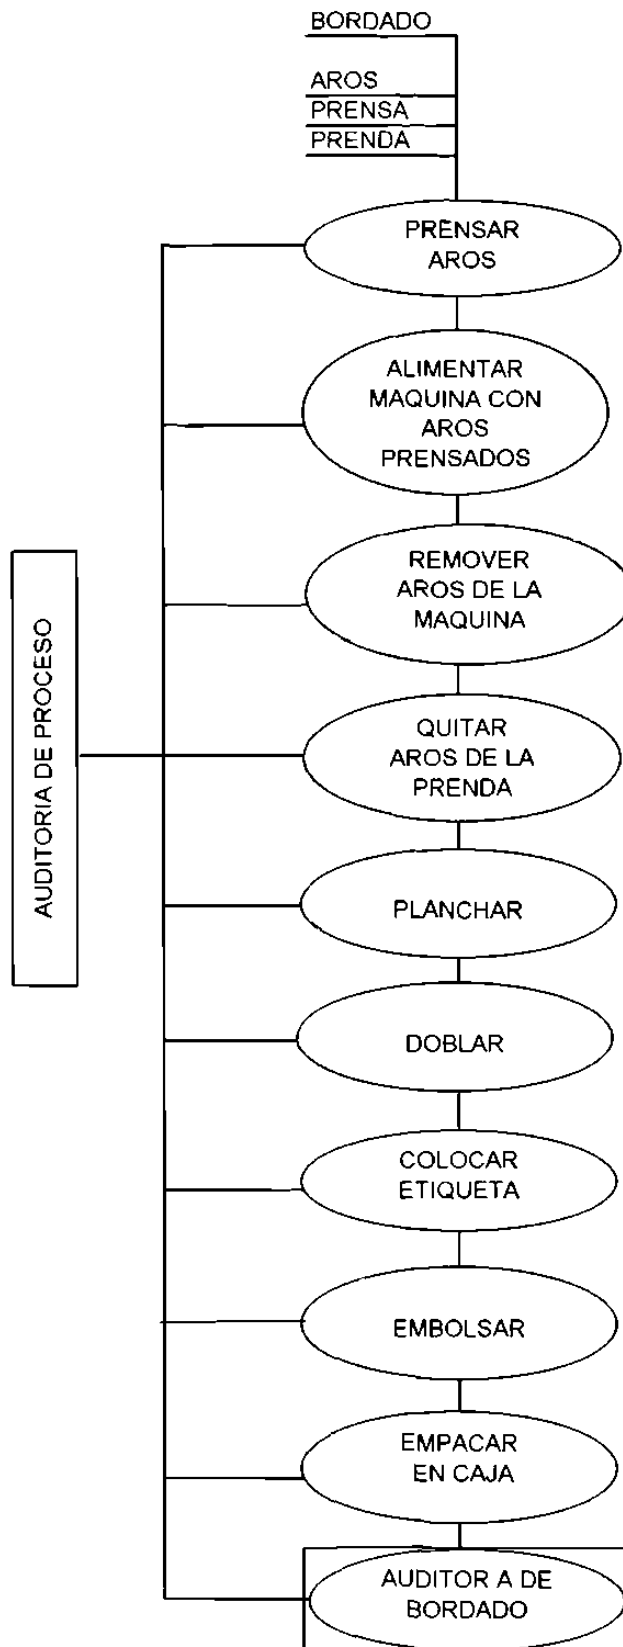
BORDADO

AROS
PRENSA
PRENDA

PRENSAR AROS

ALIMENTAR MAQUINA CON AROS PRENSADOS

REMOVER AROS DE LA MAQUINA

QUITAR AROS DE LA PRENDA

PLANCHAR

DOBLAR

COLOCAR ETIQUETA

EMBOLSAR

EMPACAR EN CAJA

AUDITOR A DE BORDADO

AUDITORIA DE PROCESO